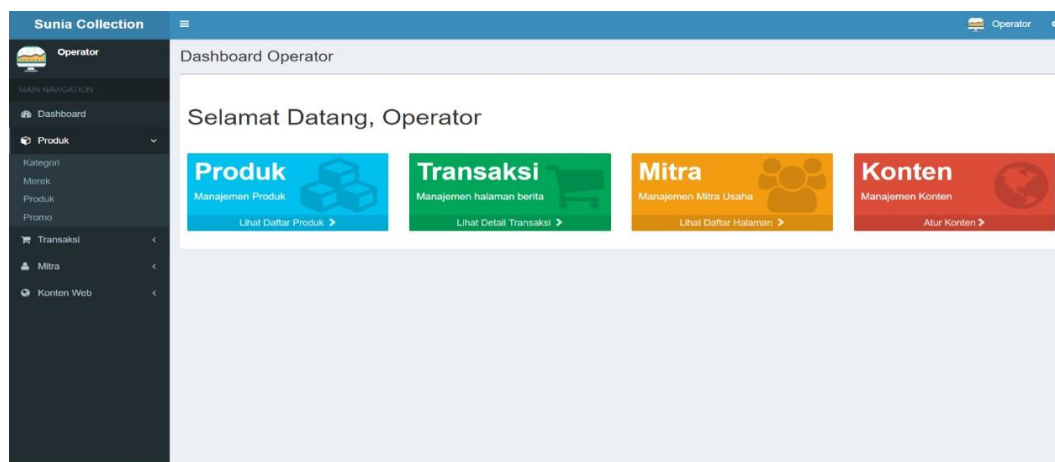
Sunia Collection

≡

Operator

Operator

MAIN NAVIGATION

Dashboard

Produk

Kategori

Merek

Produk

Promo

Transaksi

Mitra

Konten Web

Dashboard Operator

Selamat Datang, Operator

Produk
Manajemen Produk
Lihat Daftar Produk >

Transaksi
Manajemen halaman berita
Lihat Detail Transaksi >

Mitra
Manajemen Mitra Usaha
Lihat Daftar Halaman >

Konten
Manajemen Konten
Atur Konten >